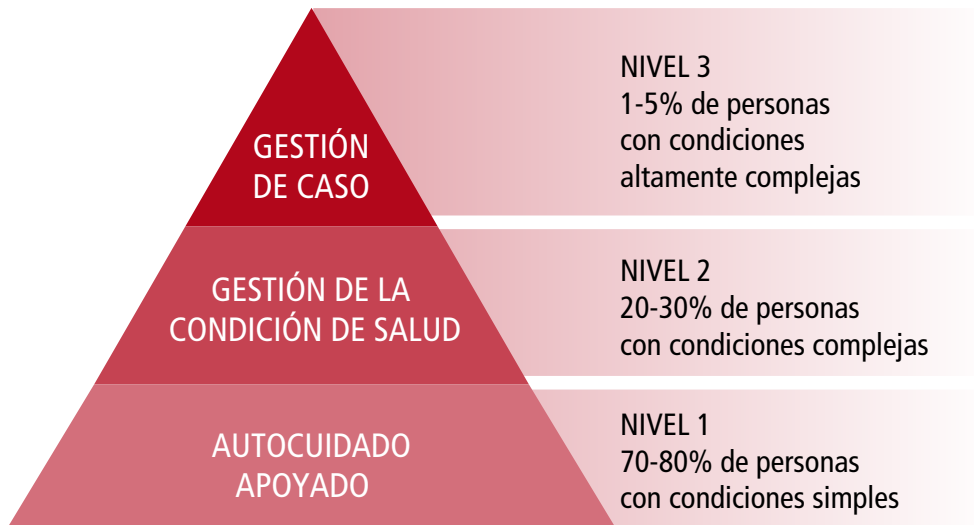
GESTIÓN DE CASO

NIVEL 3
1-5% de personas con condiciones altamente complejas

GESTIÓN DE LA CONDICIÓN DE SALUD

NIVEL 2
20-30% de personas con condiciones complejas

AUTOCUIDADO APOYADO

NIVEL 1
70-80% de personas con condiciones simples